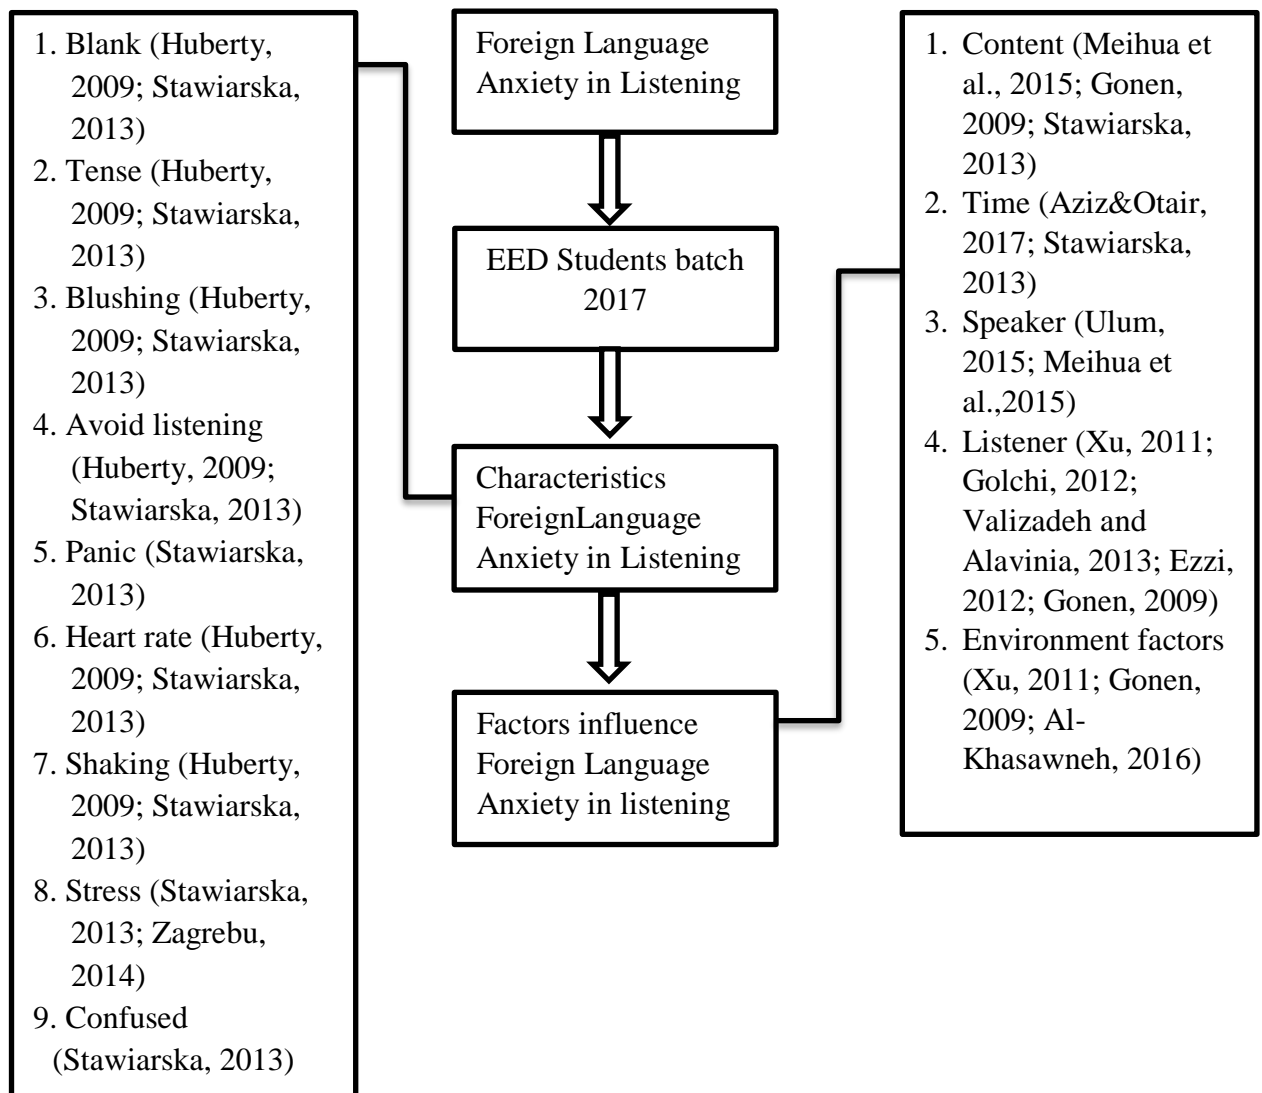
Foreign Language Anxiety in Listening

EED Students batch 2017

Characteristics ForeignLanguage Anxiety in Listening

Factors influence Foreign Language Anxiety in listening

1. Blank (Huberty, 2009; Stawiarska, 2013)
2. Tense (Huberty, 2009; Stawiarska, 2013)
3. Blushing (Huberty, 2009; Stawiarska, 2013)
4. Avoid listening (Huberty, 2009; Stawiarska, 2013)
5. Panic (Stawiarska, 2013)
6. Heart rate (Huberty, 2009; Stawiarska, 2013)
7. Shaking (Huberty, 2009; Stawiarska, 2013)
8. Stress (Stawiarska, 2013; Zagrebu, 2014)
9. Confused (Stawiarska, 2013)

1. Content (Meihua et al., 2015; Gonen, 2009; Stawiarska, 2013)
2. Time (Aziz&Otair, 2017; Stawiarska, 2013)
3. Speaker (Ulum, 2015; Meihua et al.,2015)
4. Listener (Xu, 2011; Golchi, 2012; Valizadeh and Alavinia, 2013; Ezzi, 2012; Gonen, 2009)
5. Environment factors (Xu, 2011; Gonen, 2009; Al-Khasawneh, 2016)